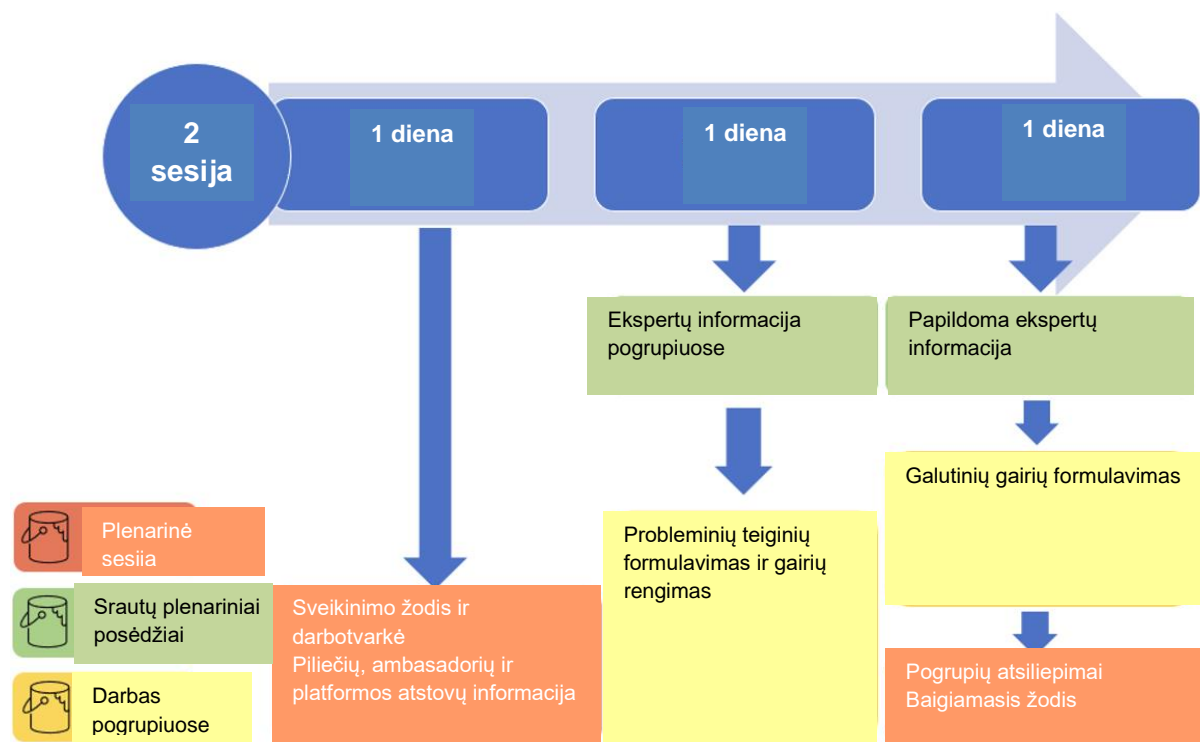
2 sesija

1 diena

1 diena

1 diena

Ekspertų informacija pogrupiuose

Papildoma ekspertų informacija

Galutinių gairių formulavimas

Plenarinė sesiia

Srautų plenariniai posėdžiai

Darbas pogrupiuose

Sveikinimo žodis ir darbotvarkė
Piliečių, ambasadorių ir platformos atstovų informacija

Probleminių teiginių formulavimas ir gairių rengimas

Pogrupių atsiliepimai
Baigiamasis žodis